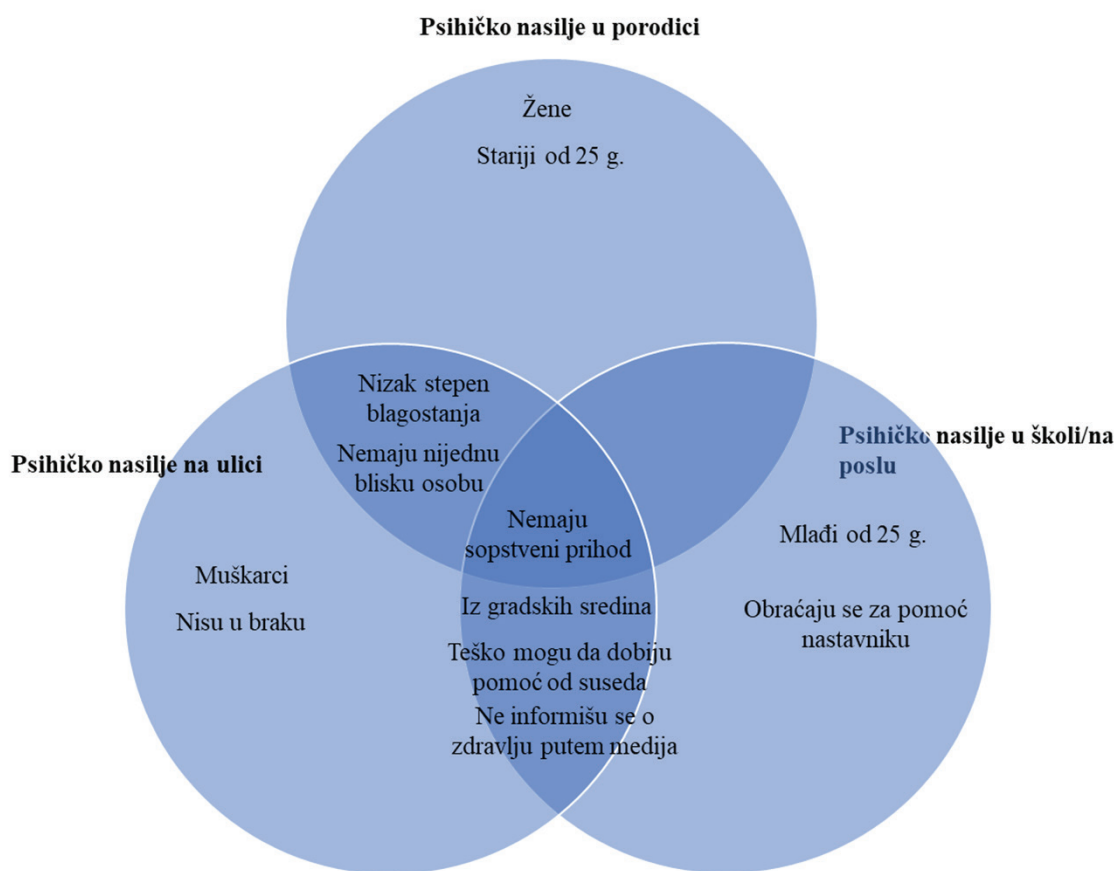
Psihičko nasilje u porodici

Žene

Stariji od 25 g.

Psihičko nasilje na ulici

Nizak stepen blagostanja

Nemaju nijednu blisku osobu

Psihičko nasilje u školi/na poslu

Nemaju sopstveni prihod

Mlađi od 25 g.

Muškarci

Nisu u braku

Iz gradskih sredina

Obraćaju se za pomoć nastavniku

Teško mogu da dobiju pomoć od suseda

Ne informišu se o zdravlju putem medija